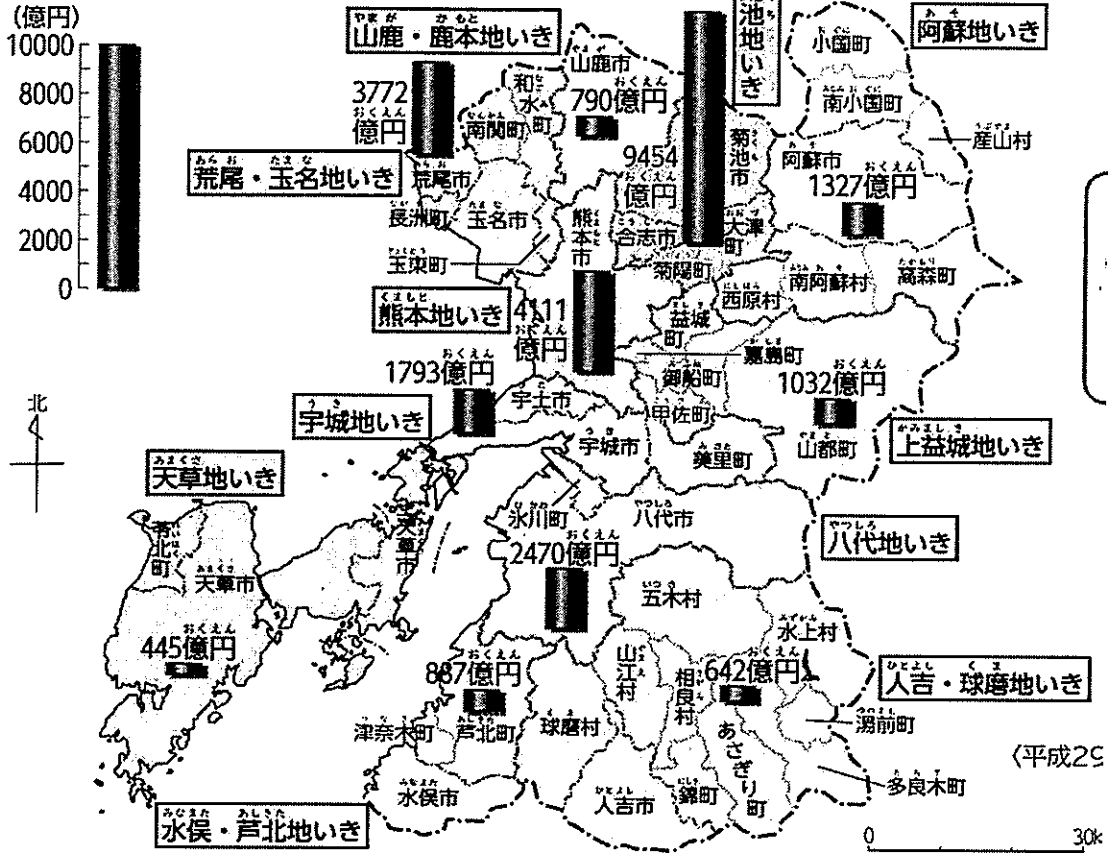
(億円)
10000
8000
6000
4000
2000
0

山鹿・鹿本地いき
山鹿市
和水町
南関町
790億円
3772億円
荒尾・玉名地いき
荒尾市
長洲町
玉名市
玉東町
池地いき
菊池市
9454億円
合志市
大津町
菊陽町
阿蘇地いき
小国町
南小国町
産山村
阿蘇市
1327億円
南阿蘇村
高森町
西原村
熊本市
熊本地いき
4111億円
益城町
嘉島町
御船町
1032億円
上益城地いき
山都町
1793億円
宇城地いき
宇土市
宇城市
甲佐町
美里町
北
天草地いき
苓北町
天草市
上天草市
氷川町
八代市
八代地いき
2470億円
五木村
水上村
445億円
887億円
芦北町
津奈木町
球磨村
山江村
相良村
642億円
あさぎり町
人吉・球磨地いき
湯前町
多良木町
水俣市
人吉市
錦町
水俣・芦北地いき
〈平成29
0
30k